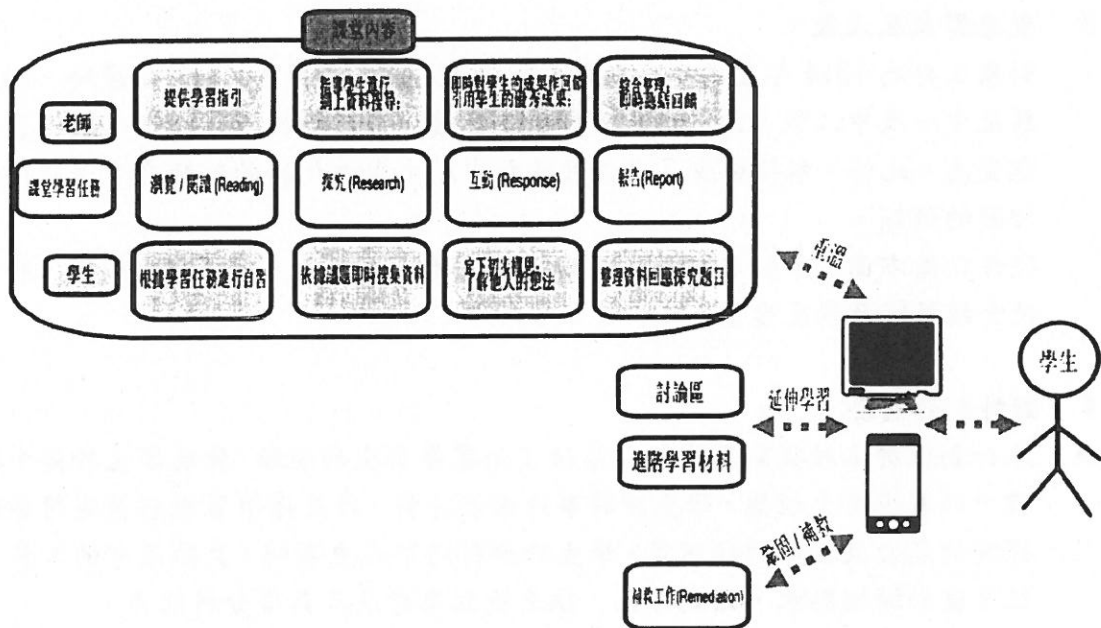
課堂內容

老師

提供學習指引

指導學生進行網上資料搜尋

即時對學生的成果作回饋，引用學生的優秀成果

綜合整理，即時總結回饋

課堂學習任務

瀏覽 / 閱讀 (Reading)

探究 (Research)

互動 (Response)

報告(Report)

學生

根據學習任務進行自學

依據議題即時搜集資料

寫下初步觀點，了解他人的想法

整理資料回應探究題目

重溫

學生

討論區

延伸學習

進階學習材料

鞏固 / 補救

補救工作(Remediation)